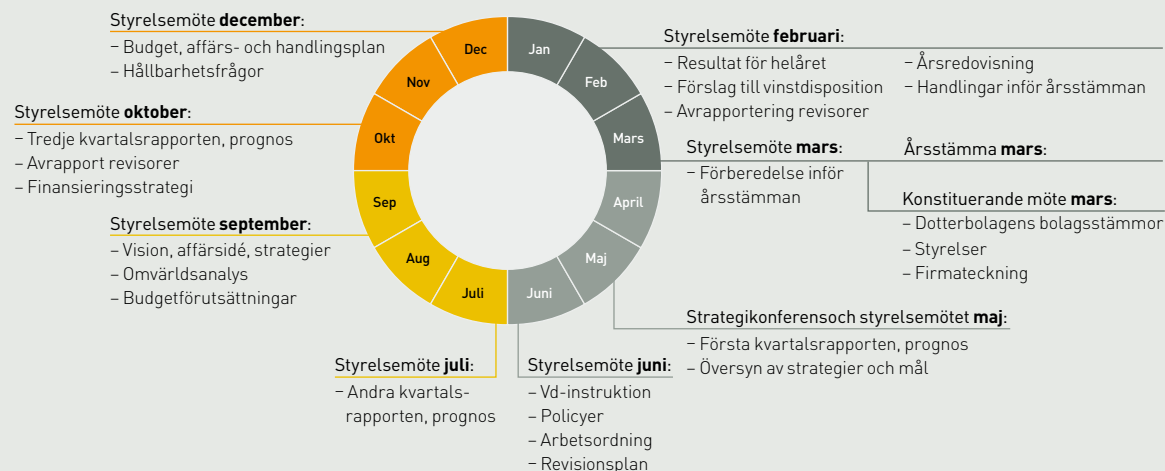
Styrelsemöte **december**:
– Budget, affärs- och handlingsplan
– Hållbarhetsfrågor

Styrelsemöte **oktober**:
– Tredje kvartalsrapporten, prognos
– Avrapport revisorer
– Finansieringsstrategi

Styrelsemöte **september**:
– Vision, affärsidé, strategier
– Omvärldsanalys
– Budgetförutsättningar

Styrelsemöte **juli**:
– Andra kvartalsrapporten, prognos

Styrelsemöte **juni**:
– Vd-instruktion
– Policyer
– Arbetsordning
– Revisionsplan

Dec
Jan
Feb
Mars
April
Maj
Juni
Juli
Aug
Sep
Okt
Nov

Styrelsemöte **februari**:
– Resultat för helåret
– Förslag till vinstdisposition
– Avrapportering revisorer
– Årsredovisning
– Handlingar inför årsstämman

Styrelsemöte **mars**:
– Förberedelse inför årsstämman

Årsstämma **mars**:

Konstituerande möte **mars**:
– Dotterbolagens bolagsstämmor
– Styrelser
– Firmateckning

Strategikonferensoch styrelsemötet **maj**:
– Första kvartalsrapporten, prognos
– Översyn av strategier och mål